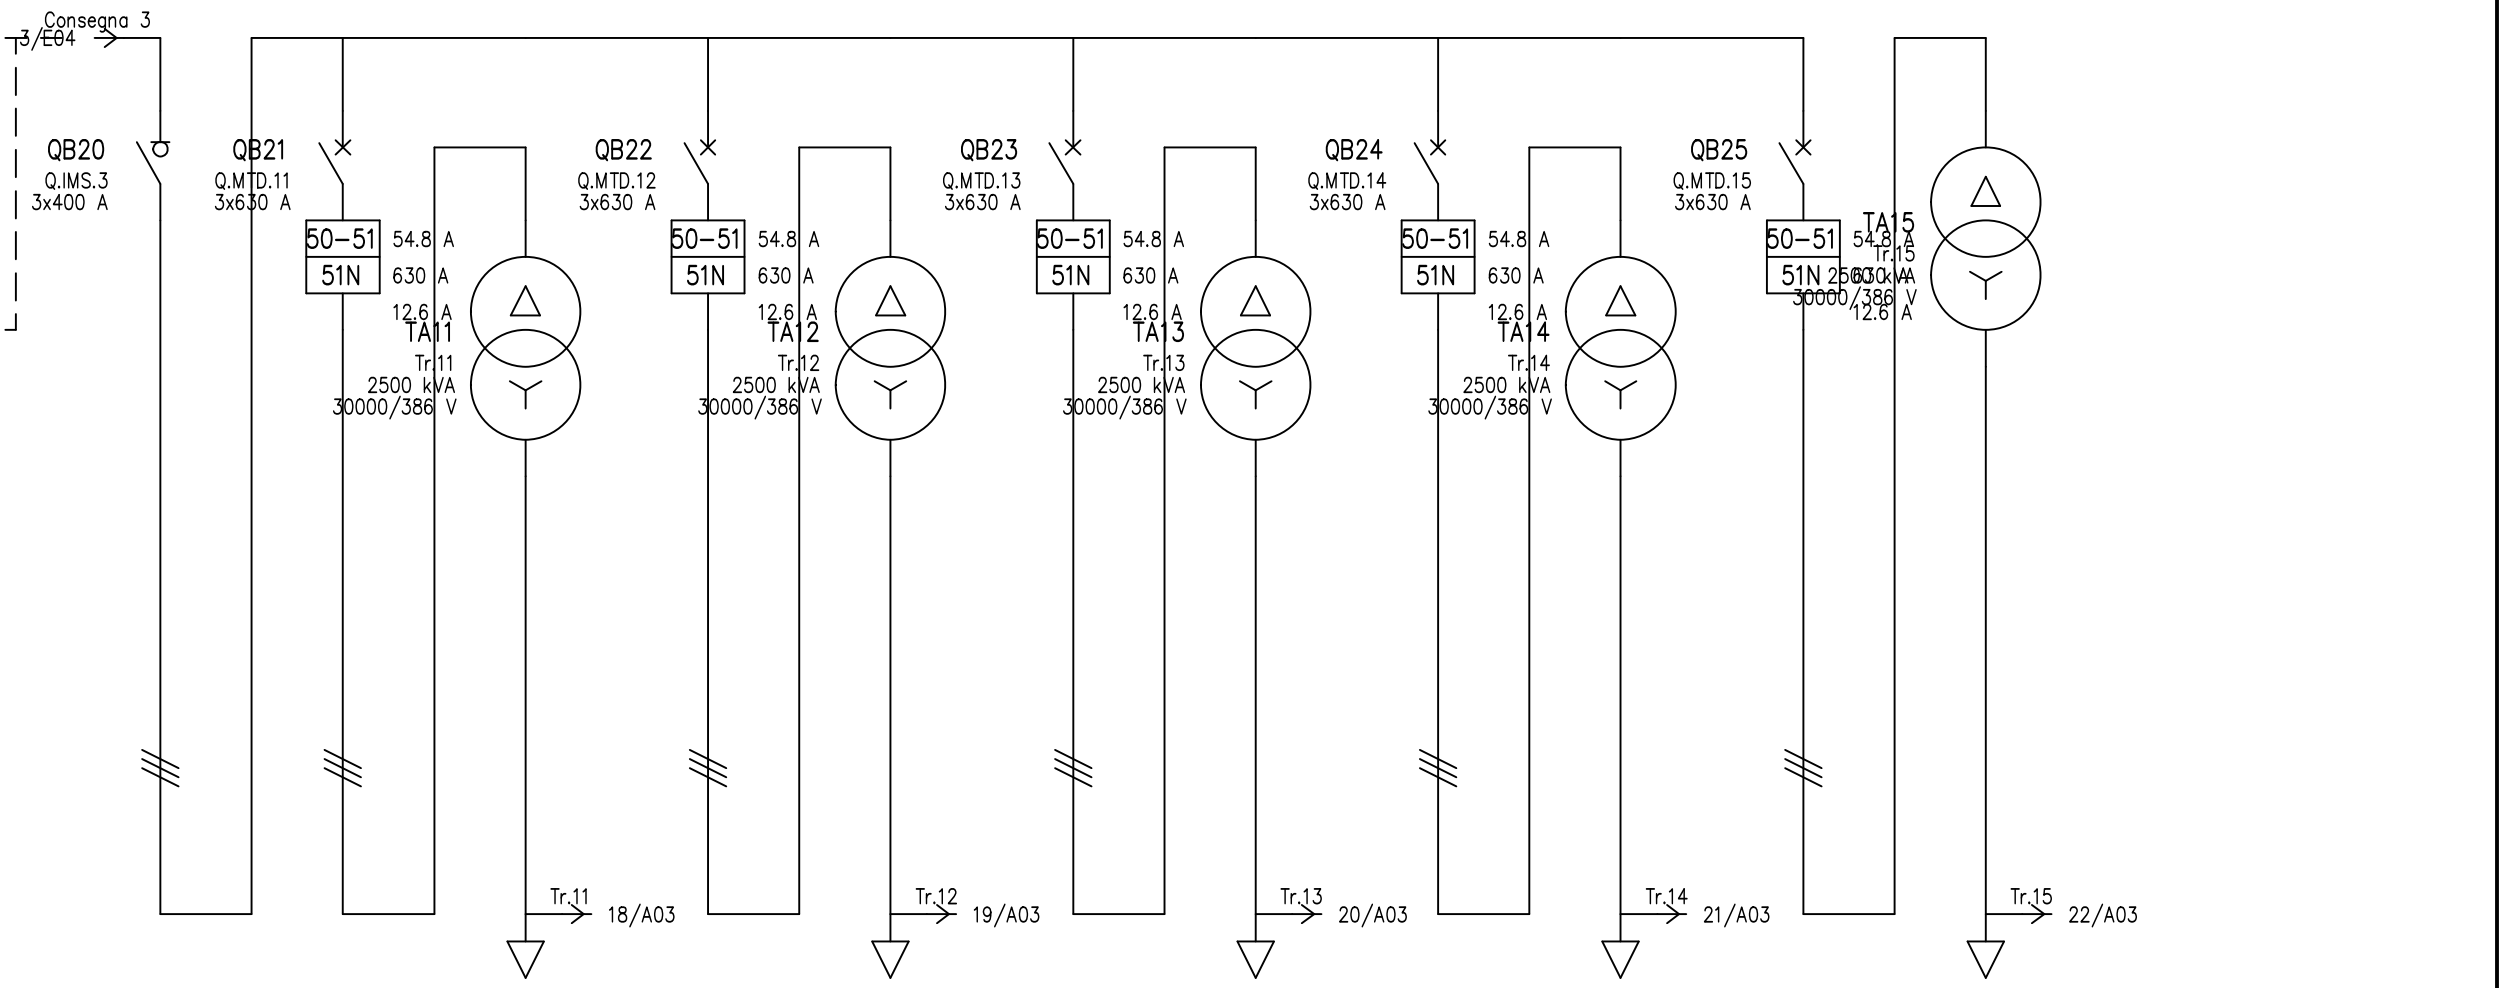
Consegna 3
3/E04

QB20
Q.IMS.3
3x400 A

QB21
Q.MTD.11
3x630 A
50-51
51N
54.8 A
630 A
12.6 A
TA11
Tr.11
2500 kVA
30000/386 V

QB22
Q.MTD.12
3x630 A
50-51
51N
54.8 A
630 A
12.6 A
TA12
Tr.12
2500 kVA
30000/386 V

QB23
Q.MTD.13
3x630 A
50-51
51N
54.8 A
630 A
12.6 A
TA13
Tr.13
2500 kVA
30000/386 V

QB24
Q.MTD.14
3x630 A
50-51
51N
54.8 A
630 A
12.6 A
TA14
Tr.14
2500 kVA
30000/386 V

QB25
Q.MTD.15
3x630 A
50-51
51N
54.8 A
630 A
12.6 A
TA15
Tr.15
2500 kVA
30000/386 V

Tr.11 18/A03
Tr.12 19/A03
Tr.13 20/A03
Tr.14 21/A03
Tr.15 22/A03